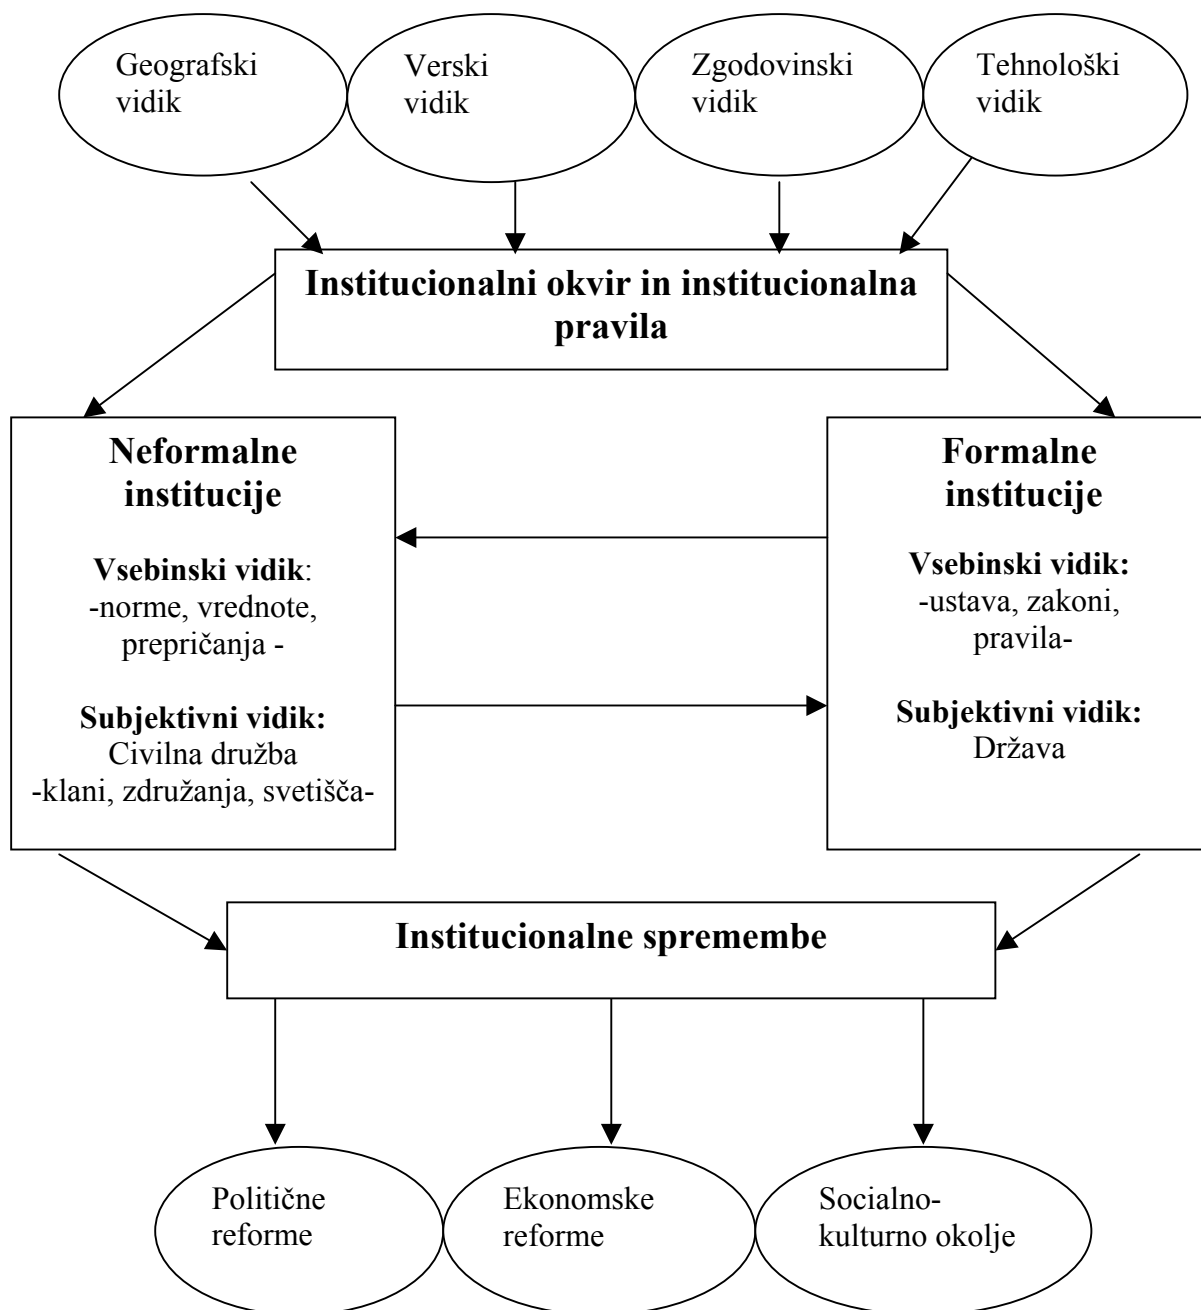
Geografski vidik

Verski vidik

Zgodovinski vidik

Tehnološki vidik

Institucionalni okvir in institucionalna pravila

Neformalne institucije

Vsebinski vidik:
-norme, vrednote, prepričanja -

Subjektivni vidik:
Civilna družba
-klani, združanja, svetišča-

Formalne institucije

Vsebinski vidik:
-ustava, zakoni, pravila-

Subjektivni vidik:
Država

Institucionalne spremembe

Politične reforme

Ekonomske reforme

Socialno-kulturno okolje